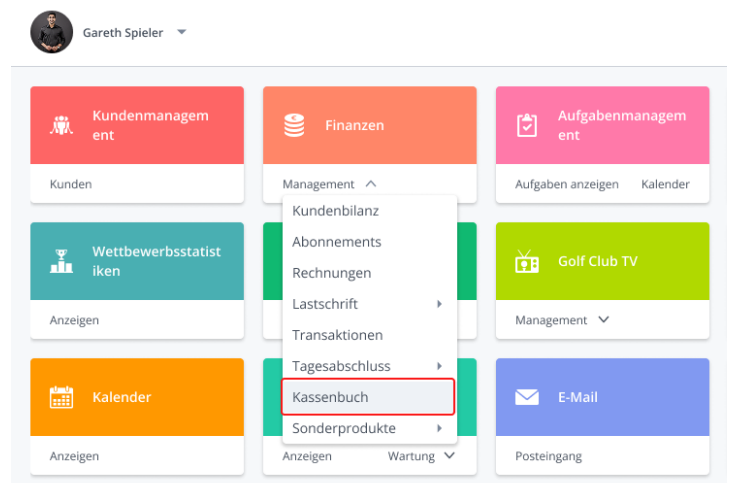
Gareth Spieler

Kundenmanagement

Kunden

Finanzen

Management

Kundenbilanz
Abonnements
Rechnungen
Lastschrift
Transaktionen
Tagesabschluss
Kassenbuch
Sonderprodukte

Aufgabenmanagement

Aufgaben anzeigen

Kalender

Wettbewerbsstatistiken

Anzeigen

Golf Club TV

Management

Kalender

Anzeigen

Anzeigen

Wartung

E-Mail

Posteingang